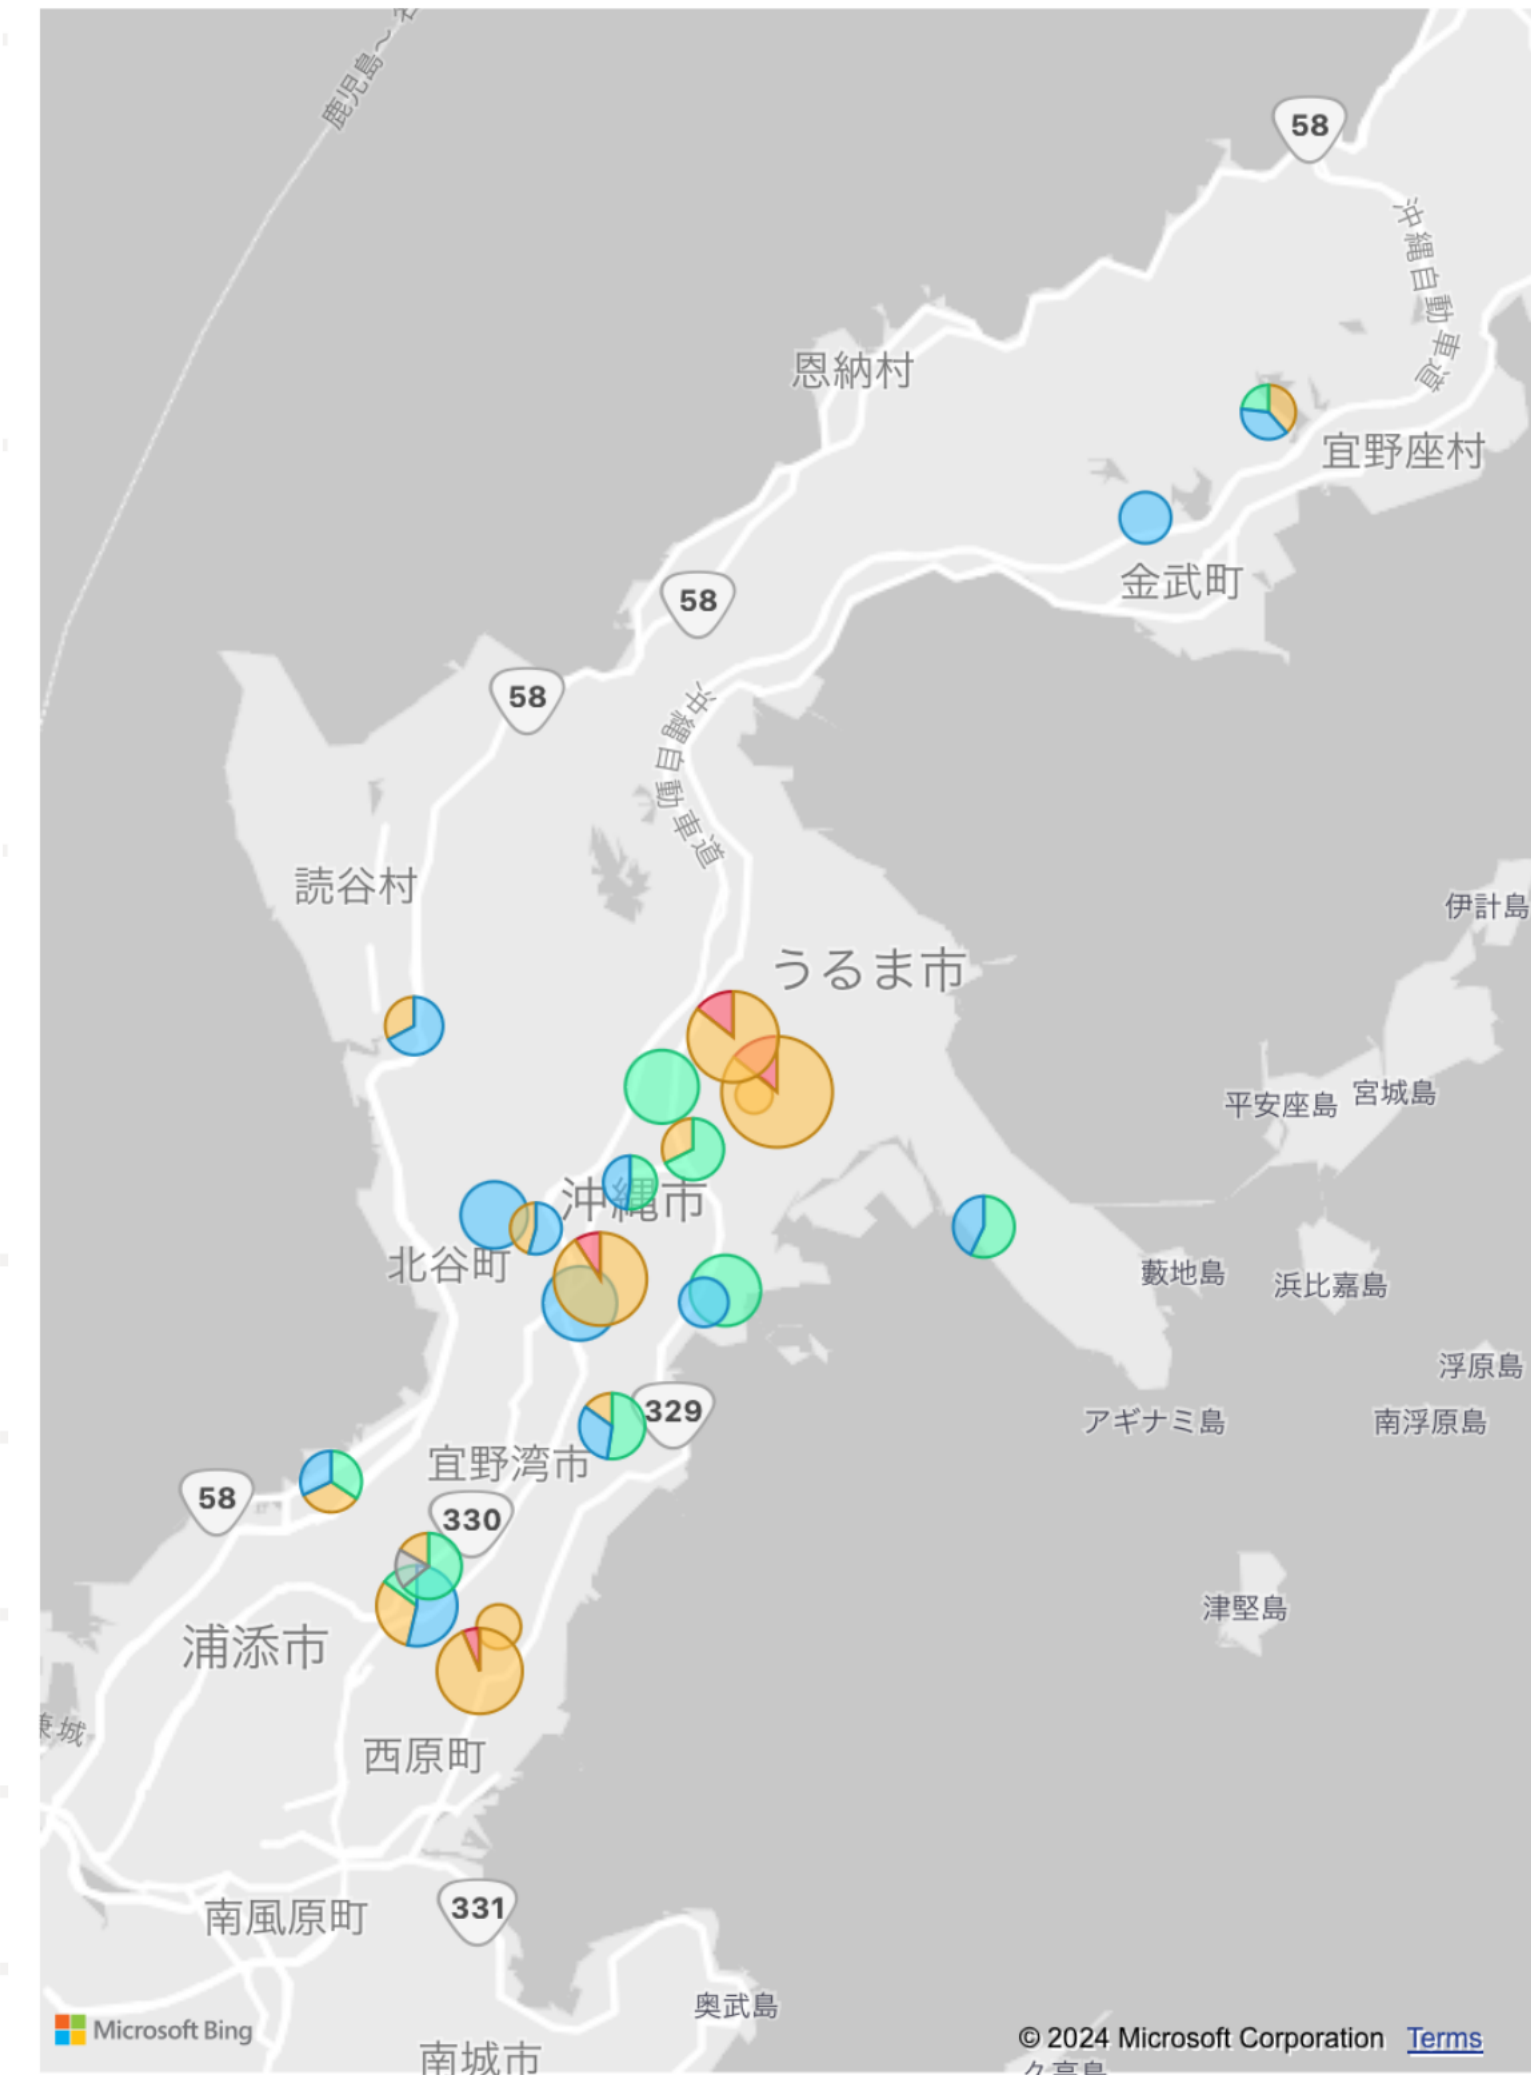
鹿児島～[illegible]

58

沖縄自動車道

恩納村

宜野座村

金武町

58

58

沖縄自動車道

読谷村

伊計島

うるま市

平安座島

宮城島

沖縄市

北谷町

藪地島

浜比嘉島

浮原島

329

アギナミ島

南浮原島

宜野湾市

58

330

津堅島

浦添市

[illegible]城

西原町

南風原町

331

奥武島

Microsoft Bing

南城市

© 2024 Microsoft Corporation Terms

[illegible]